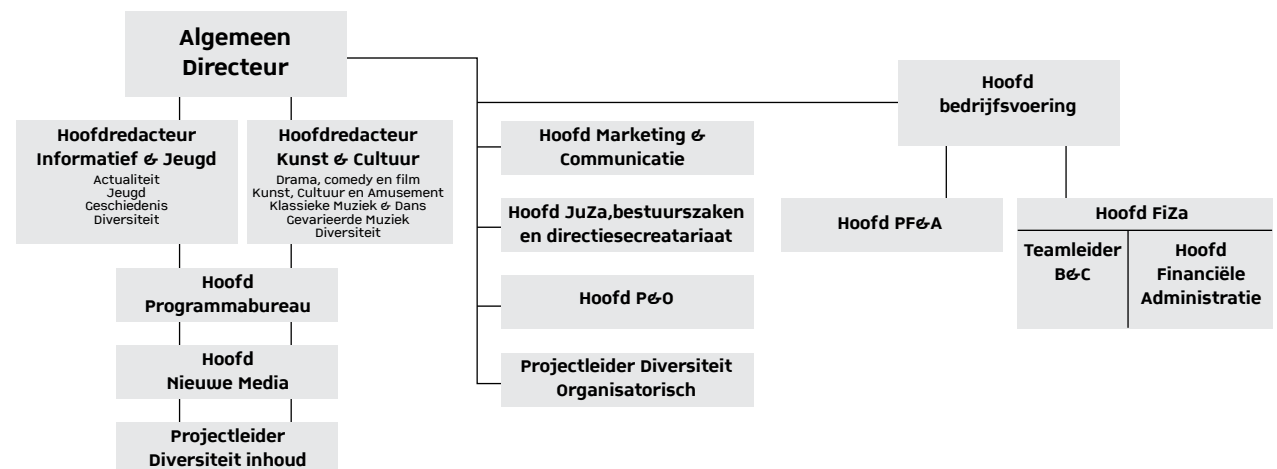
Algemeen Directeur

Hoofdredacteur Informatief & Jeugd
Actualiteit
Jeugd
Geschiedenis
Diversiteit

Hoofdredacteur Kunst & Cultuur
Drama, comedy en film
Kunst, Cultuur en Amusement
Klassieke Muziek & Dans
Gevarieerde Muziek
Diversiteit

Hoofd Programmabureau

Hoofd Nieuwe Media

Projectleider Diversiteit inhoud

Hoofd Marketing & Communicatie

Hoofd JuZa,bestuurszaken en directiesecreatariaat

Hoofd P&O

Projectleider Diversiteit Organisatorisch

Hoofd bedrijfsvoering

Hoofd PF&A

Hoofd FiZa

Teamleider B&C

Hoofd Financiële Administratie